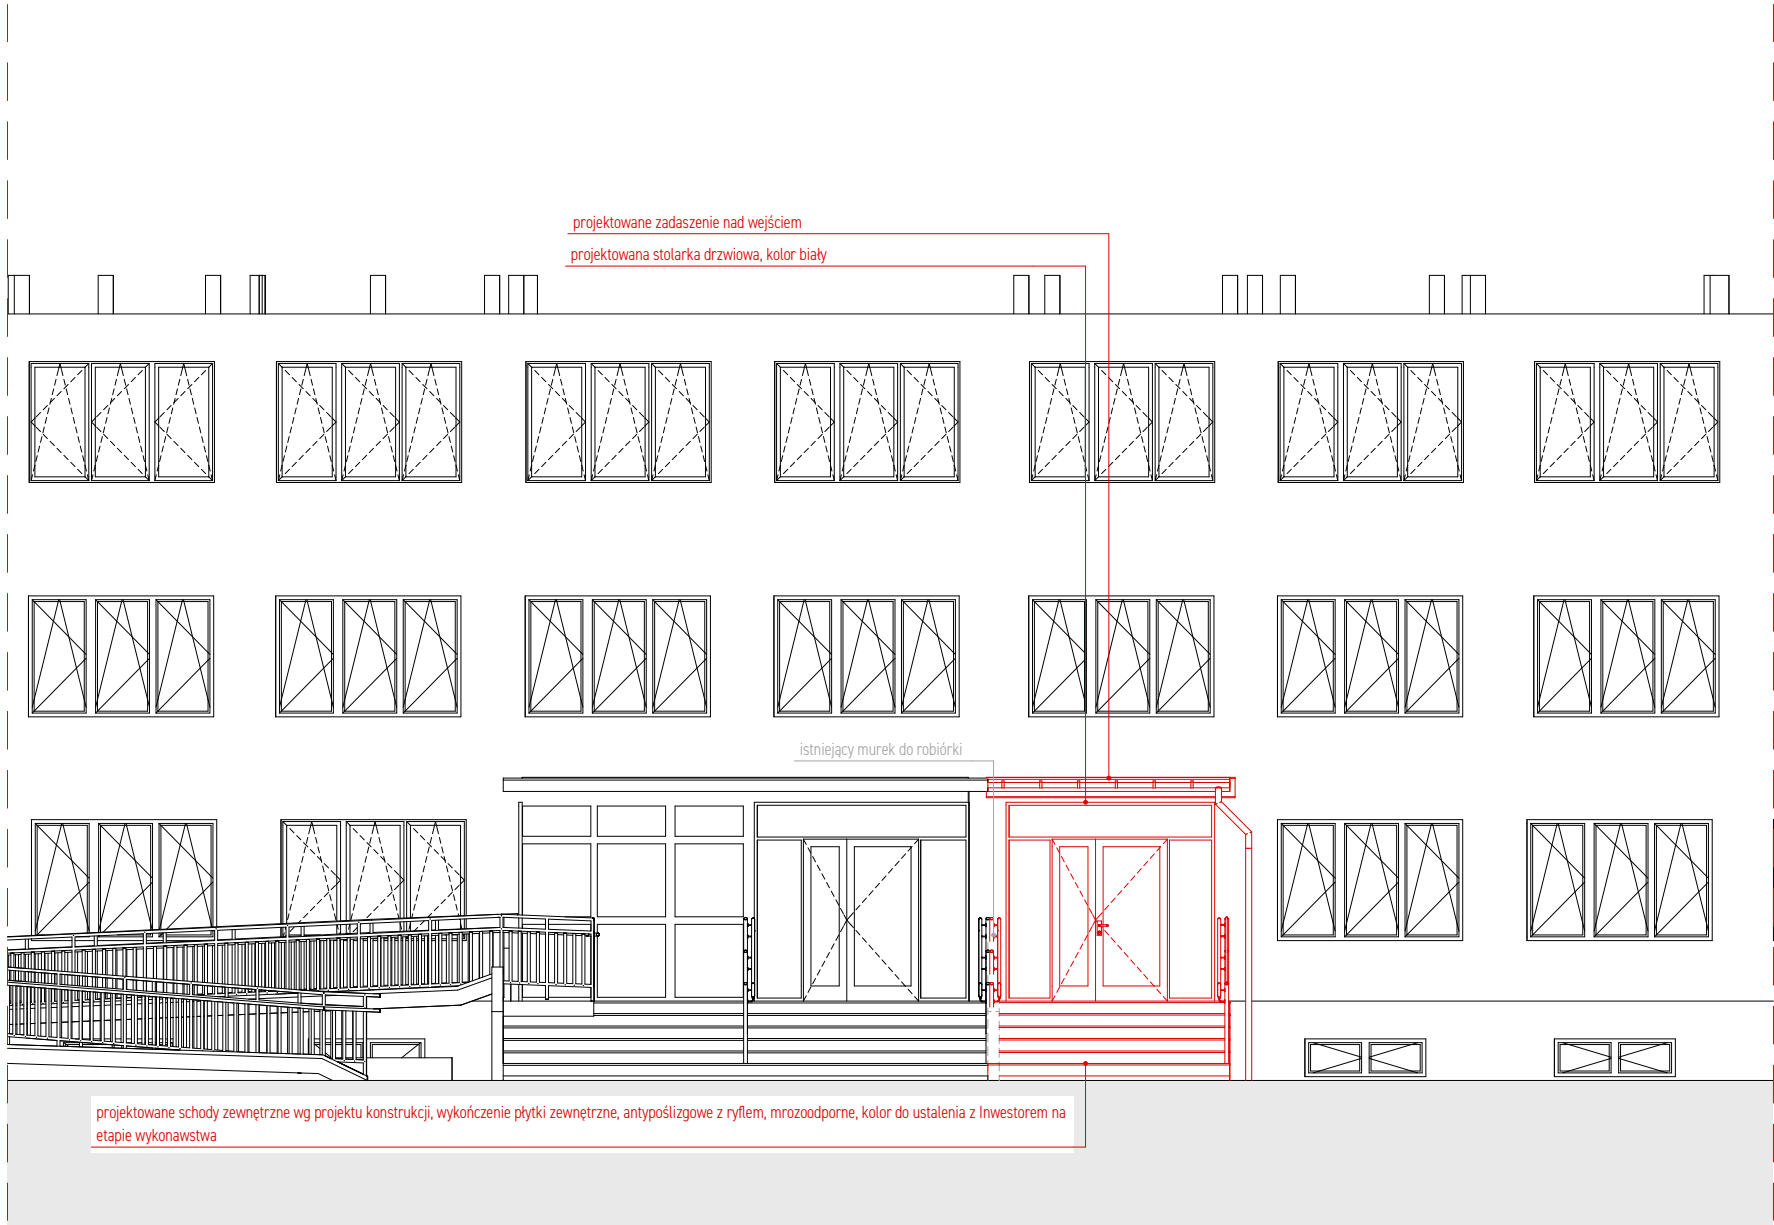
projektowane zadaszenie nad wejściem

projektowana stolarka drzwiowa, kolor biały

istniejący murek do robiórki

projektowane schody zewnętrzne wg projektu konstrukcji, wykończenie płytki zewnętrzne, antypoślizgowe z ryflem, mrozoodporne, kolor do ustalenia z Inwestorem na etapie wykonawstwa